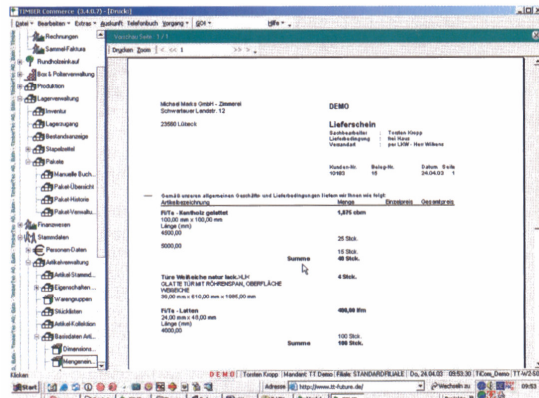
TIMBER Commerce (3.4.0.7) - [Druck]

Datei Bearbeiten Extras Auskunft Telefonbuch Vorgang 626 Hilfe

Vorschau Seite : 1 / 1

Drucken Zoom 1

Rechnungen
Sammel-Faktura
Rundholzeinkauf
Box & Palletverwaltung
Produktion
Lagerverwaltung
Inventur
Lagerzugang
Bestandsanzeige
Stapelzettel
Pakete
Manuelle Buch...
Paket-Übersicht
Paket-Historie
Paket-Verwaltu...
Finanzwesen
Stammdaten
Personen-Daten
Artikelverwaltung
Artikel-Stammd...
Eigenschaften ...
Warengruppen
Stücklisten
Artikel-Kollektion
Basisdaten Arti...
Dimensions...
Mengenein...

Michael Markz GmbH - Zimmerei
Schwartauer Landstr. 12

23560 Lübeck

DEMO

Lieferschein

Sachbearbeiter : Torsten Kropp
Lieferbedingung : frei Haus
Versandart : per LKW - Herr Wilkens

Kunden-Nr. 10103
Beleg-Nr. 16
Datum 24.04.03
Seite 1

Gemäß unseren allgemeinen Geschäfts- und Lieferbedingungen liefern wir Ihnen wie folgt:

| Artikelbezeichnung | Menge | Einzelpreis | Gesamtpreis |
|---|---|---|---|
| Fi/Ta - Kantholz gehobelt | 1,875 cbm | | |
| 100,00 mm x 100,00 mm | | | |
| Länge (mm) | | | |
| 4500,00 | 25 Stck. | | |
| 5000,00 | 15 Stck. | | |
| Summe | 40 Stck. | | |
| Türe Weißeiche natur lack.HLH | 4 Stck. | | |
| GLATTE TÜR MIT RÖHRENSPAN, OBERFLÄCHE WEISSEICHE | | | |
| 39,00 mm x 610,00 mm x 1985,00 mm | | | |
| Fi/Ta - Latten | 468,00 lfm | | |
| 24,00 mm x 48,00 mm | | | |
| Länge (mm) | | | |
| 4500,00 | 100 Stck. | | |
| Summe | 100 Stck. | | |

Klicken

DEMO | Torsten Kropp | Mandant: TT Demo | Filiale: STANDARDFILIALE | Do, 24.04.03 | 09:53:30 | TCom_Demo | TT-W2-50

Start | Adresse http://www.tt-futures.de/ | Wechseln zu | 09:53